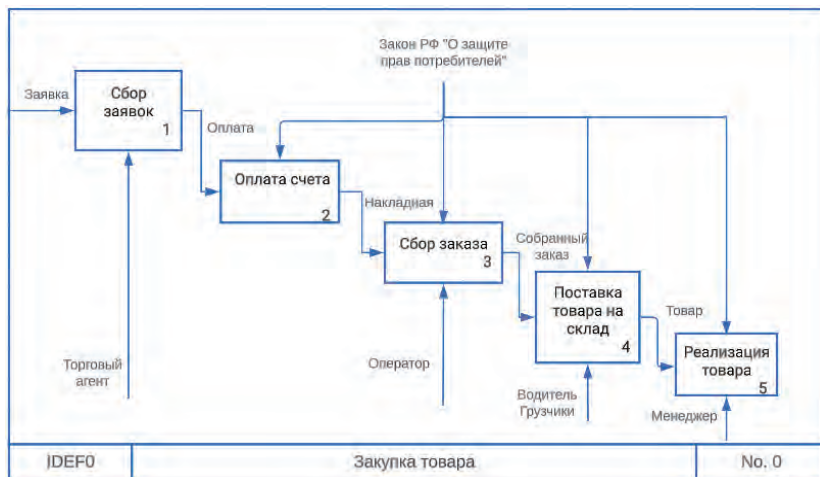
Закон РФ "О защите прав потребителей"

Заявка

Сбор заявок
1

Оплата

Оплата счета
2

Накладная

Сбор заказа
3

Собранный заказ

Поставка товара на склад
4

Товар

Реализация товара
5

Торговый агент

Оператор

Водитель
Грузчики

Менеджер

| IDEF0 | Закупка товара | No. 0 |
|---|---|---|